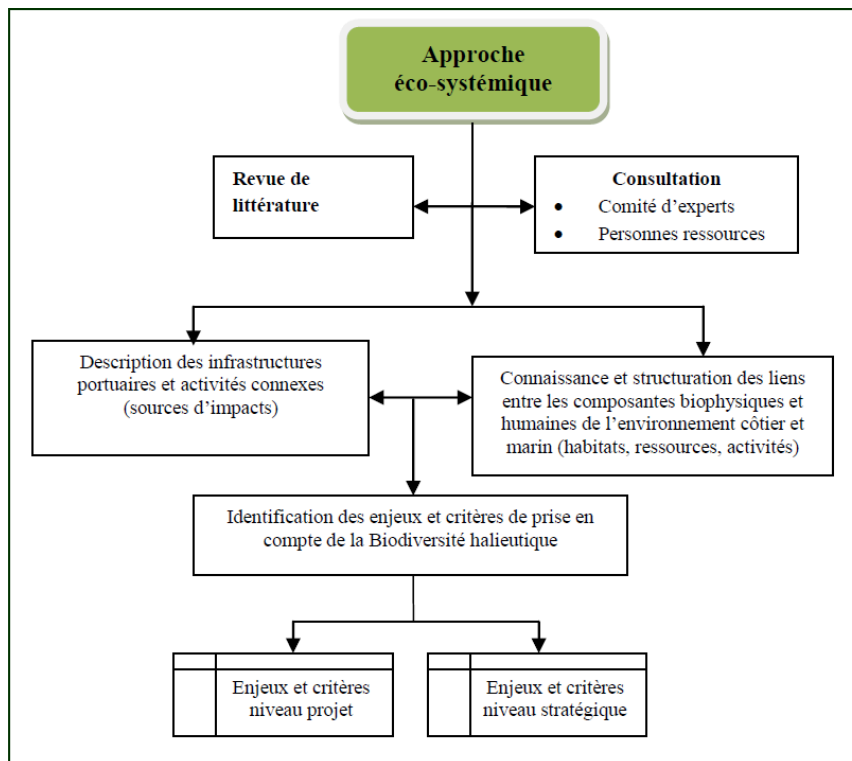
Approche éco-systémique

Revue de littérature

Consultation
• Comité d'experts
• Personnes ressources

Description des infrastructures portuaires et activités connexes (sources d'impacts)

Connaissance et structuration des liens entre les composantes biophysiques et humaines de l'environnement côtier et marin (habitats, ressources, activités)

Identification des enjeux et critères de prise en compte de la Biodiversité halieutique

Enjeux et critères niveau projet

Enjeux et critères niveau stratégique